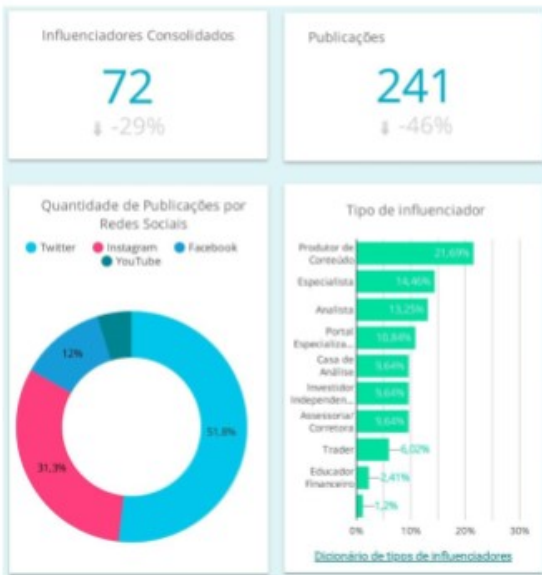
Influenciadores Consolidados

72

↓ -29%

Publicações

241

↓ -46%

Quantidade de Publicações por Redes Sociais

Twitter Instagram Facebook YouTube

12%

31,3%

51,8%

Tipo de influenciador

Produtor de Conteúdo 21,69%

Especialista 14,46%

Analista 13,25%

Portal Especializa... 10,84%

Casa de Análise 9,64%

Investidor Independen... 9,64%

Assessoria/ Corretora 9,64%

Trader 6,02%

Educador Financeiro 2,41%

1,2%

0% 10% 20% 30%

Dicionário de tipos de influenciadores